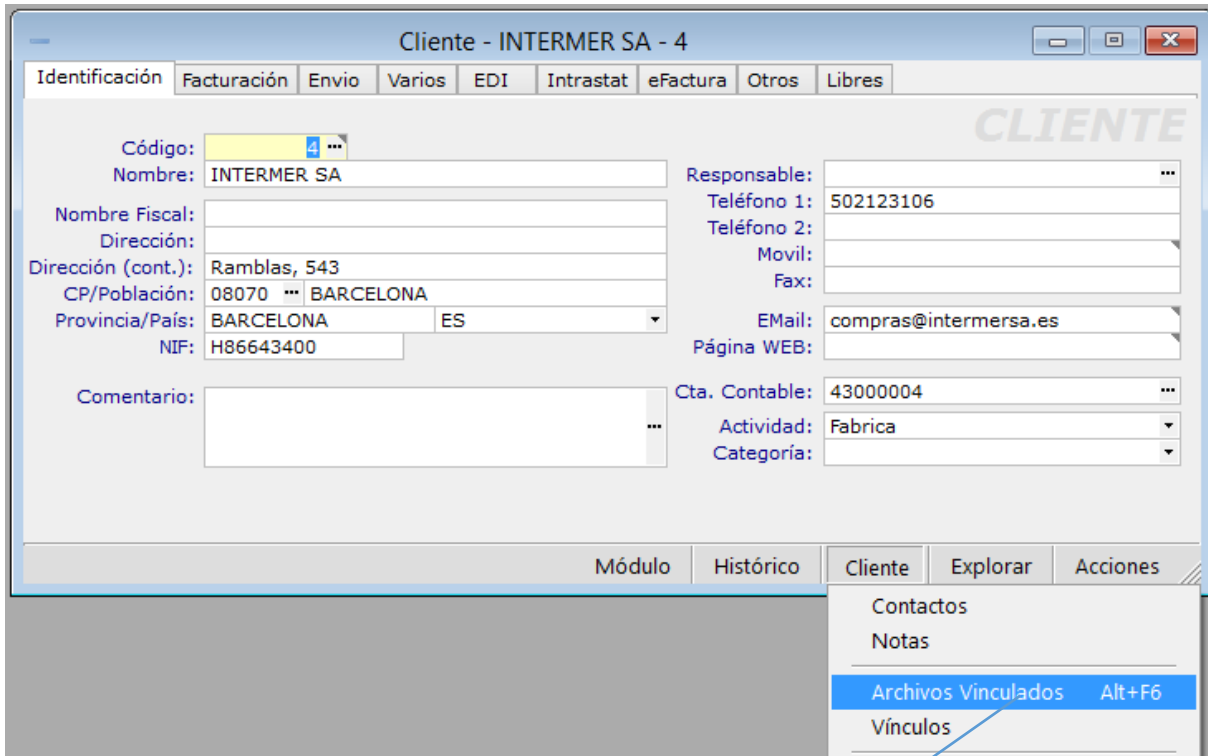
Cliente - INTERMER SA - 4

Identificación | Facturación | Envio | Varios | EDI | Intrastat | eFactura | Otros | Libres

CLIENTE

Código: 4
Nombre: INTERMER SA
Nombre Fiscal:
Dirección:
Dirección (cont.): Ramblas, 543
CP/Población: 08070 BARCELONA
Provincia/País: BARCELONA ES
NIF: H86643400
Comentario:

Responsable:
Teléfono 1: 502123106
Teléfono 2:
Movil:
Fax:
EMail: compras@intermersa.es
Página WEB:
Cta. Contable: 43000004
Actividad: Fabrica
Categoría:

Módulo | Histórico | Cliente | Explorar | Acciones

Contactos
Notas
Archivos Vinculados Alt+F6
Vínculos